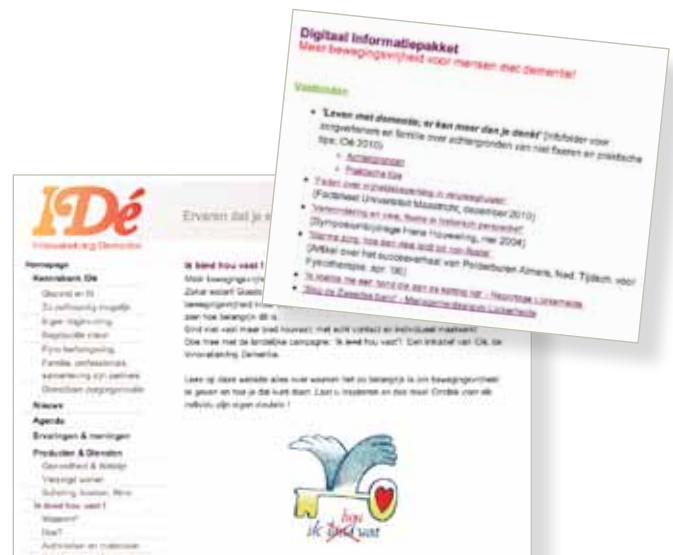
Digitaal Informatiepakket
Meer bewegingsvrijheid voor mensen met dementie!

Vaststaan

• 'Leven met dementie, er kan meer dan je denkt' [infofolder voor zorgverleners en familie over achtergronden van niet fixeren en praktische tips. Idé 2010]
  ◦ Achtergronden
  ◦ Praktische tips
• Feiten over vrijheidsbeperking in verpleeghuizen [Factsheet Universiteit Maastricht, december 2010]
• Verpleegzorg en vast: fixatie in historisch perspectief [Symposiumbijdrage Frans Hoevenberg, mei 2004]
• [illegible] [Artikel over het succesverhaal van Polderburen Almere, Ned. Tijdsch. voor Fysiotherapie, apr. '06]
• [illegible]
• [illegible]

IDé
Innovatiekring Dementie

Ervaren dat je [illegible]

Homepage
Kennisbank Idé
Gezond en fit
Zo zelfstandig mogelijk
Eigen regie
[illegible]
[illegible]
Familie, professionals
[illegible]
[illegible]
Nieuws
Agenda
Ervaringen & meningen
Producten & Diensten
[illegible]
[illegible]
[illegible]
Ik bind hou vast !
Waarom?
Hoe?
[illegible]

Ik bind hou vast !
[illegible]
Zorg niet voor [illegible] met echt contact en individueel maatwerk!
Doe mee met de landelijke campagne: 'Ik bind hou vast!' Een initiatief van Idé, de Innovatiekring Dementie.

Lees op deze website alles over waarom het zo belangrijk is om bewegingsvrijheid te geven en hoe je dit kunt doen. Laat u inspireren en doe mee! Omdat ieder mens zijn eigen vrijheid verdient!

ik bind hou vast